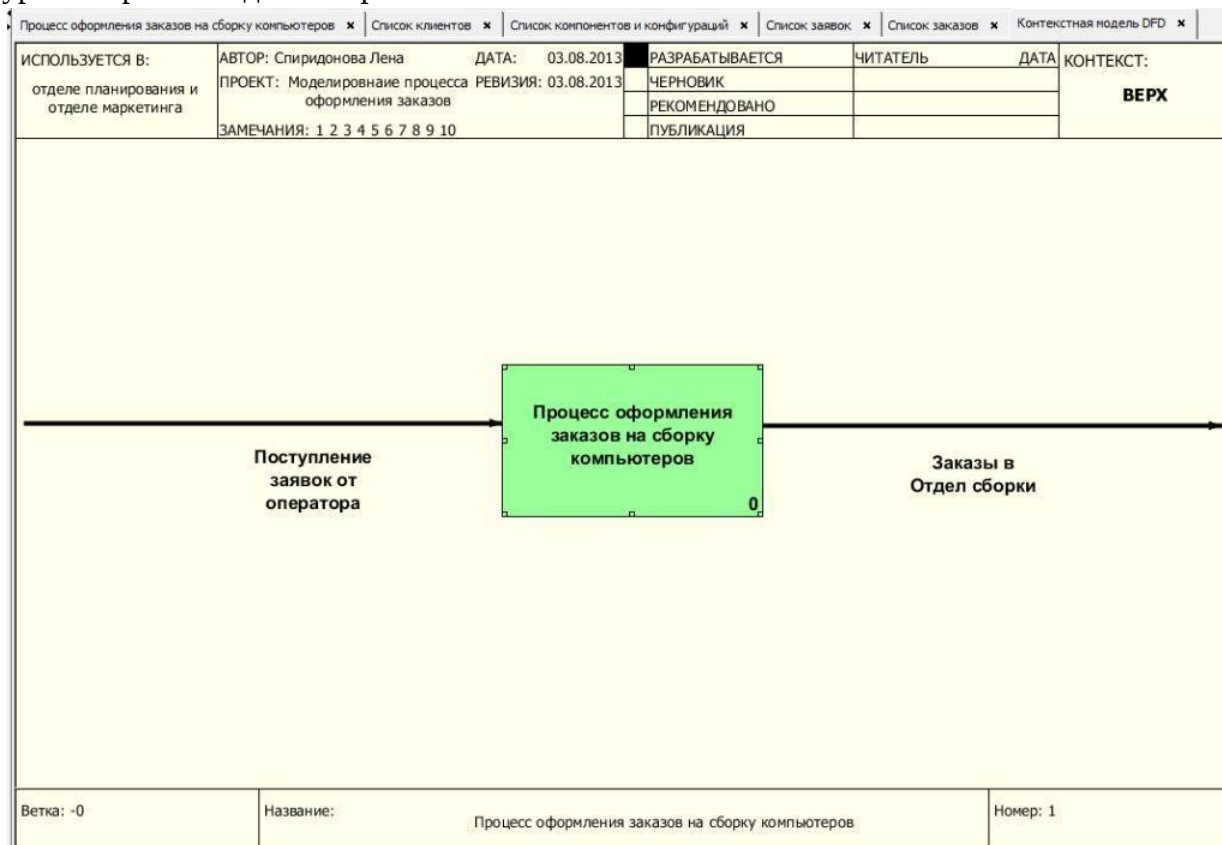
Процесс оформления заказов на сборку компьютеров × | Список клиентов × | Список компонентов и конфигураций × | Список заявок × | Список заказов × | Контекстная модель DFD ×

| ИСПОЛЬЗУЕТСЯ В: отделе планирования и отделе маркетинга | АВТОР: Спиридонова Лена ДАТА: 03.08.2013 ПРОЕКТ: Моделировнаие процесса оформления заказов РЕВИЗИЯ: 03.08.2013 ЗАМЕЧАНИЯ: 1 2 3 4 5 6 7 8 9 10 | | РАЗРАБАТЫВАЕТСЯ | ЧИТАТЕЛЬ | ДАТА | КОНТЕКСТ: ВЕРХ |
|---|---|---|---|---|---|---|
| | | | ЧЕРНОВИК | | | |
| | | | РЕКОМЕНДОВАНО | | | |
| | | | ПУБЛИКАЦИЯ | | | |

Поступление заявок от оператора

Процесс оформления заказов на сборку компьютеров

0

Заказы в Отдел сборки

Ветка: -0 | Название: Процесс оформления заказов на сборку компьютеров | Номер: 1